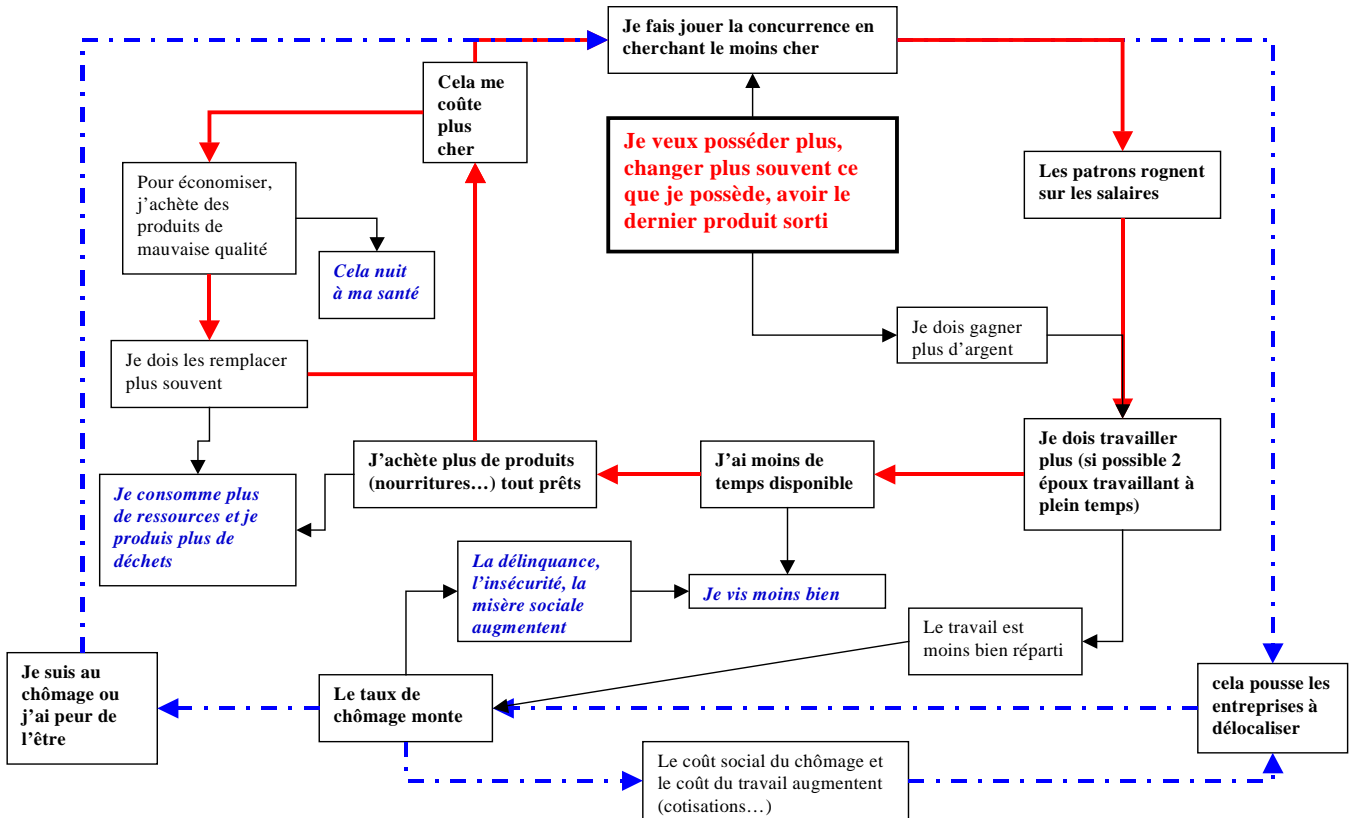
Je fais jouer la concurrence en cherchant le moins cher

Cela me coûte plus cher

Je veux posséder plus, changer plus souvent ce que je possède, avoir le dernier produit sorti

Les patrons rognent sur les salaires

Pour économiser, j'achète des produits de mauvaise qualité

Cela nuit à ma santé

Je dois gagner plus d'argent

Je dois les remplacer plus souvent

Je dois travailler plus (si possible 2 époux travaillant à plein temps)

J'achète plus de produits (nourritures…) tout prêts

J'ai moins de temps disponible

Je consomme plus de ressources et je produis plus de déchets

La délinquance, l'insécurité, la misère sociale augmentent

Je vis moins bien

Le travail est moins bien réparti

Je suis au chômage ou j'ai peur de l'être

Le taux de chômage monte

cela pousse les entreprises à délocaliser

Le coût social du chômage et le coût du travail augmentent (cotisations…)